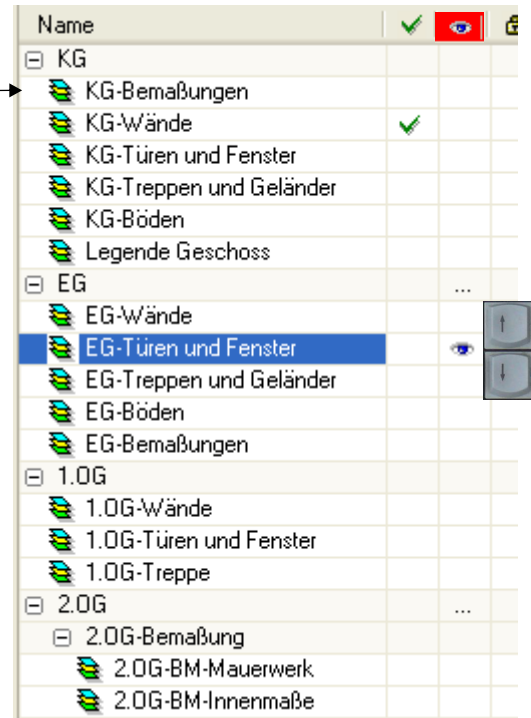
Name

⊟ KG
KG-Bemaßungen
KG-Wände
KG-Türen und Fenster
KG-Treppen und Geländer
KG-Böden
Legende Geschoss
⊟ EG
...
EG-Wände
EG-Türen und Fenster
EG-Treppen und Geländer
EG-Böden
EG-Bemaßungen
⊟ 1.OG
1.OG-Wände
1.OG-Türen und Fenster
1.OG-Treppe
⊟ 2.OG
...
⊟ 2.OG-Bemaßung
2.OG-BM-Mauerwerk
2.OG-BM-Innenmaße